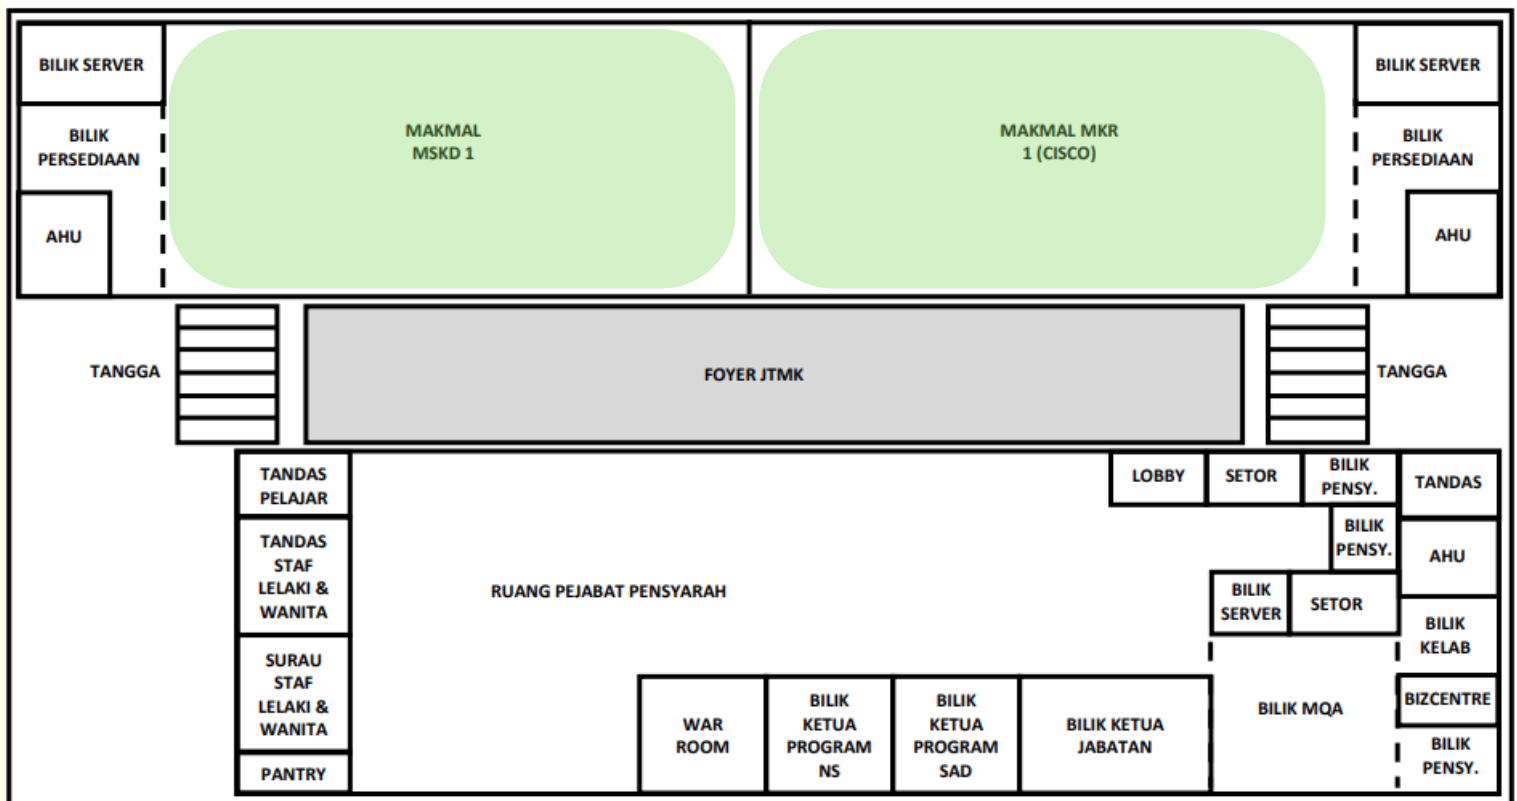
BILIK SERVER

BILIK PERSEDIAAN

AHU

MAKMAL MSKD 1

MAKMAL MKR 1 (CISCO)

BILIK SERVER

BILIK PERSEDIAAN

AHU

TANGGA

FOYER JTMK

TANGGA

TANDAS PELAJAR

TANDAS STAF LELAKI & WANITA

SURAU STAF LELAKI & WANITA

PANTRY

RUANG PEJABAT PENSYARAH

LOBBY

SETOR

BILIK PENSY.

TANDAS

BILIK PENSY.

AHU

BILIK SERVER

SETOR

BILIK KELAB

WAR ROOM

BILIK KETUA PROGRAM NS

BILIK KETUA PROGRAM SAD

BILIK KETUA JABATAN

BILIK MQA

BIZCENTRE

BILIK PENSY.